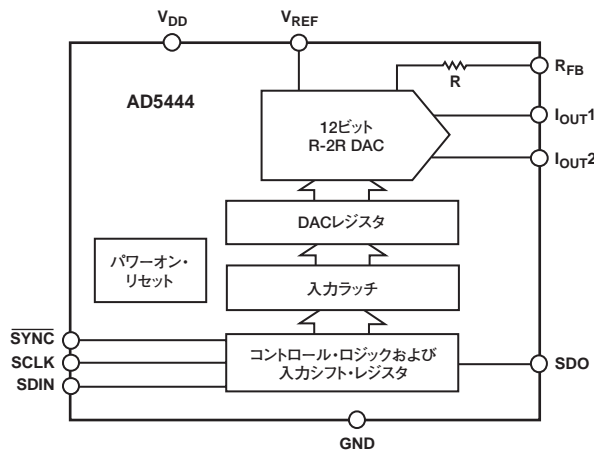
$V_{DD}$

$V_{REF}$

$R_{FB}$

R

AD5444

12ビット R-2R DAC

$I_{OUT}1$

$I_{OUT}2$

DACレジスタ

パワーオン・リセット

入力ラッチ

$\overline{SYNC}$

SCLK

SDIN

コントロール・ロジックおよび入力シフト・レジスタ

SDO

GND